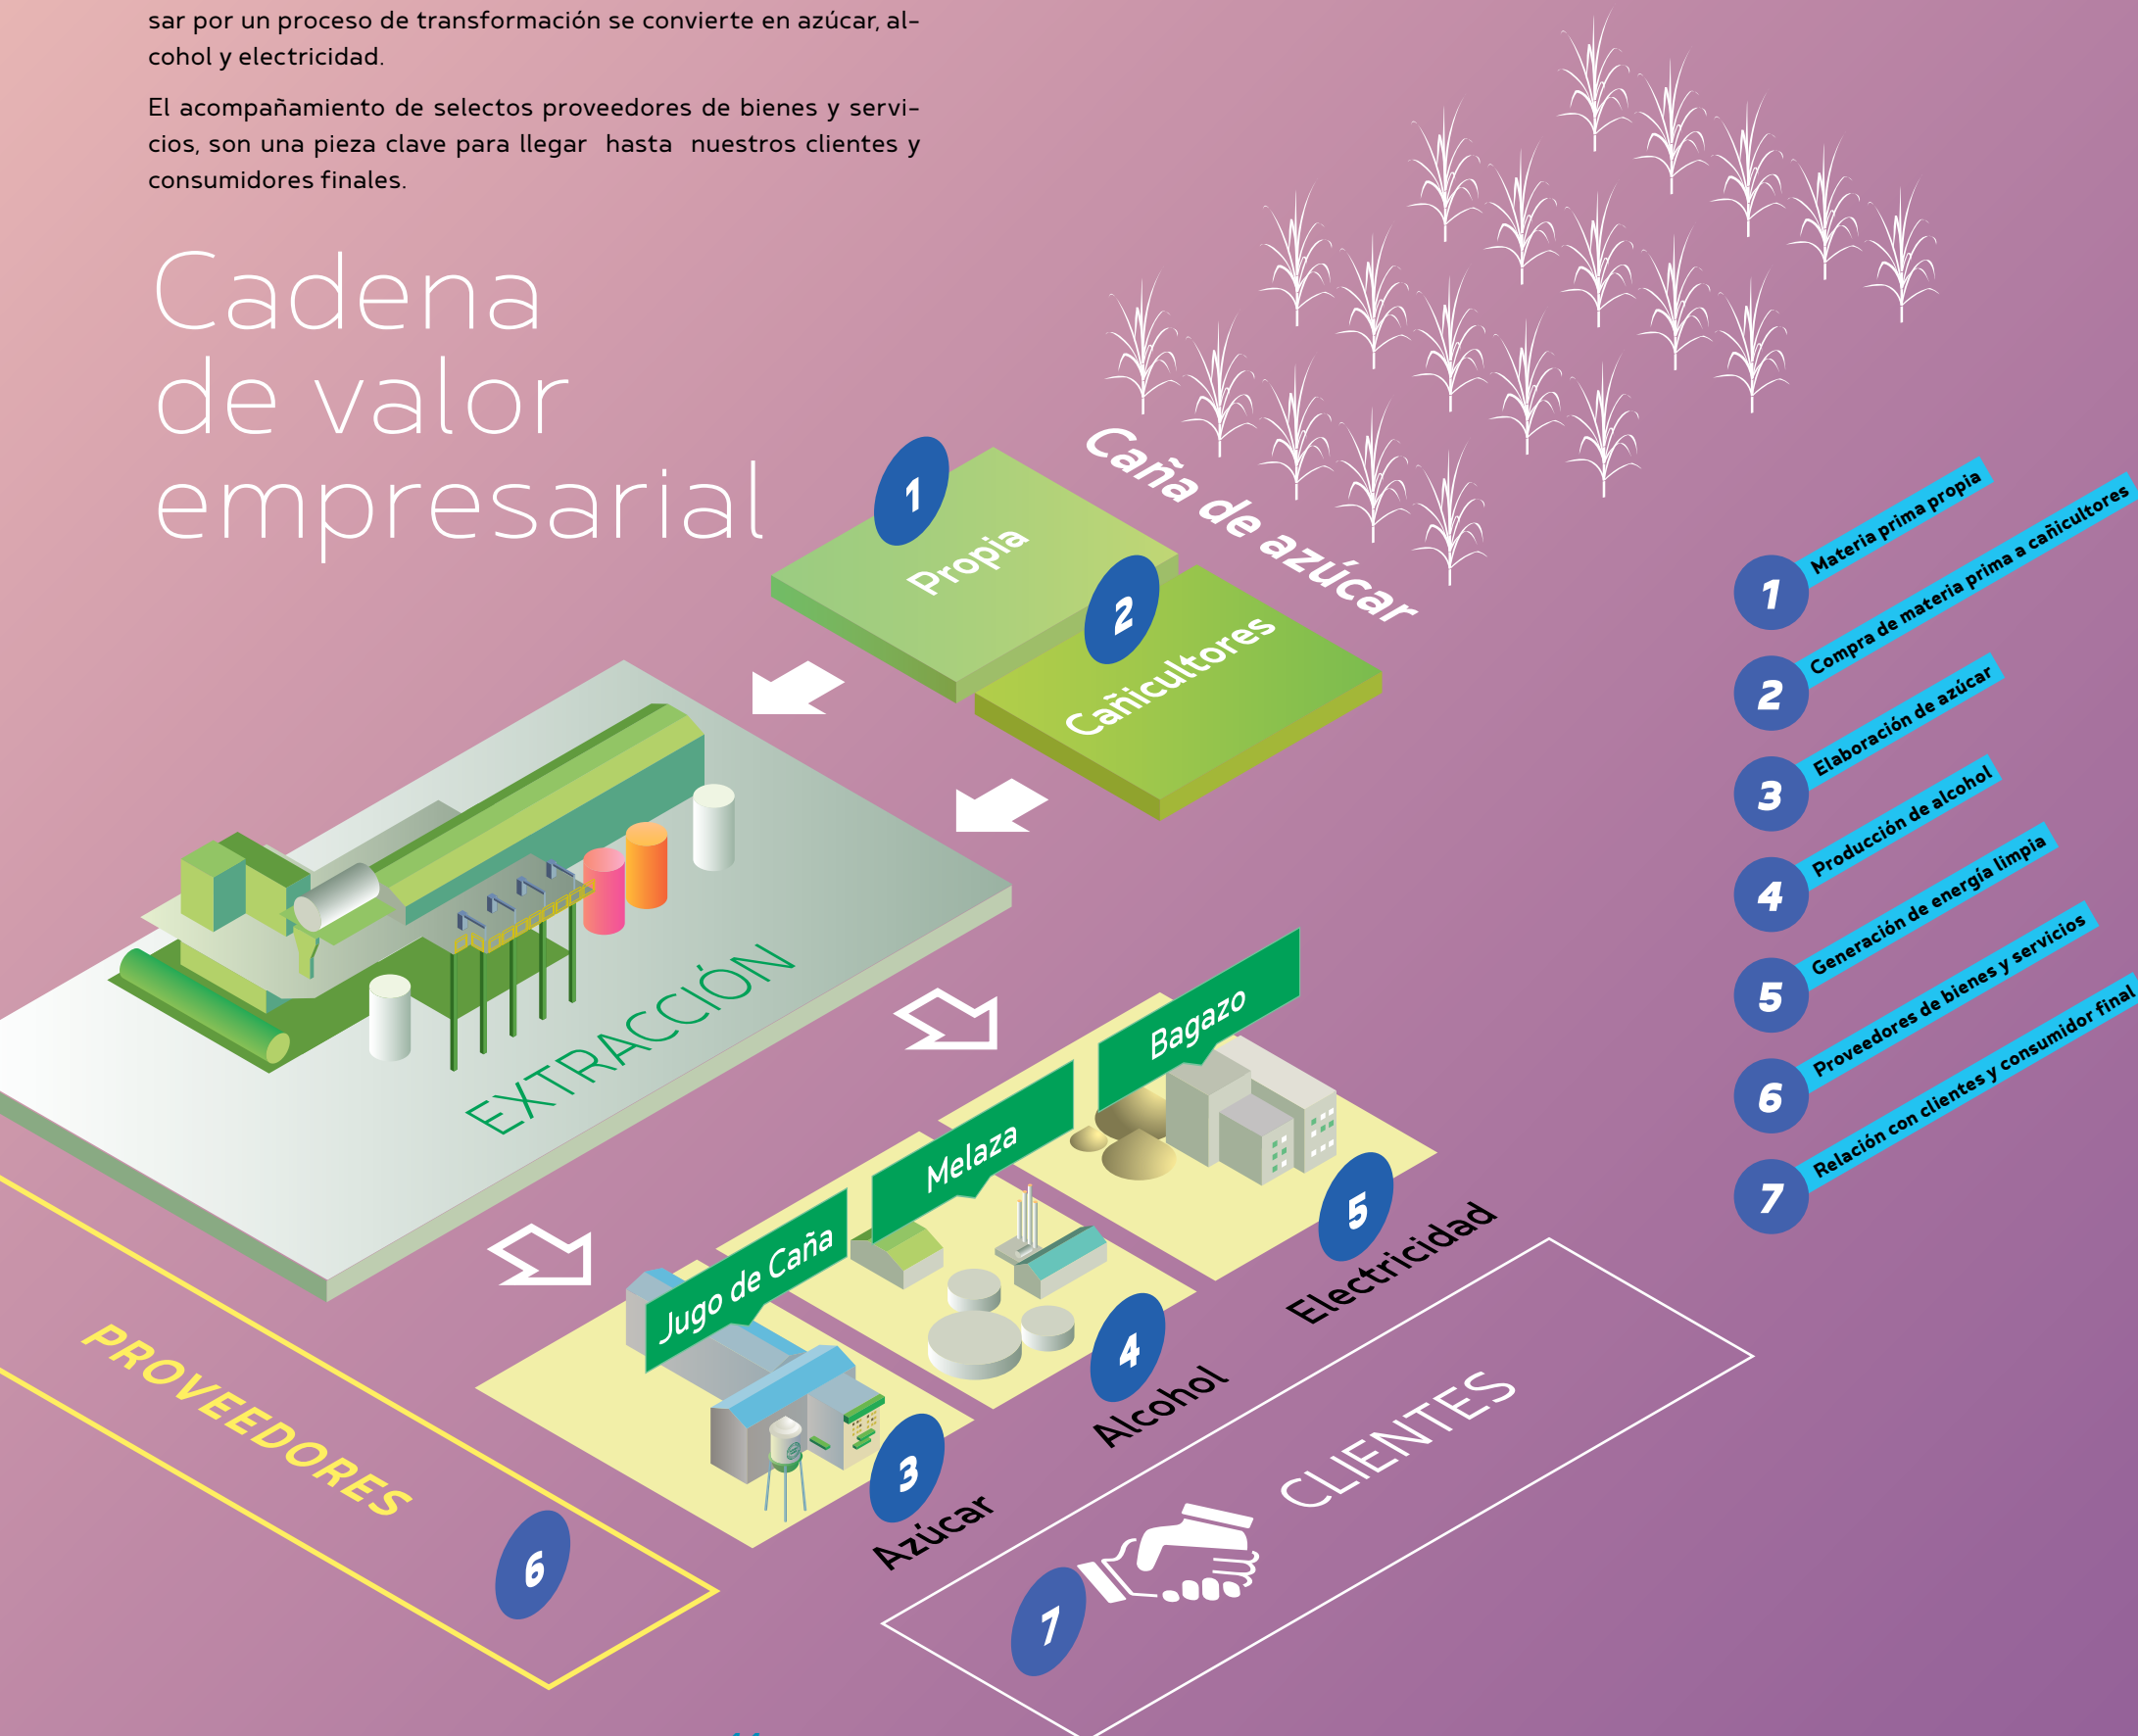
sar por un proceso de transformación se convierte en azúcar, alcohol y electricidad.

El acompañamiento de selectos proveedores de bienes y servicios, son una pieza clave para llegar hasta nuestros clientes y consumidores finales.

Cadena de valor empresarial

Caña de azúcar

1 Propia

2 Cañicultores

EXTRACCIÓN

Jugo de Caña

Melaza

Bagazo

3 Azúcar

4 Alcohol

5 Electricidad

PROVEEDORES

6

7

CLIENTES

1 Materia prima propia
2 Compra de materia prima a cañicultores
3 Elaboración de azúcar
4 Producción de alcohol
5 Generación de energía limpia
6 Proveedores de bienes y servicios
7 Relación con clientes y consumidor final